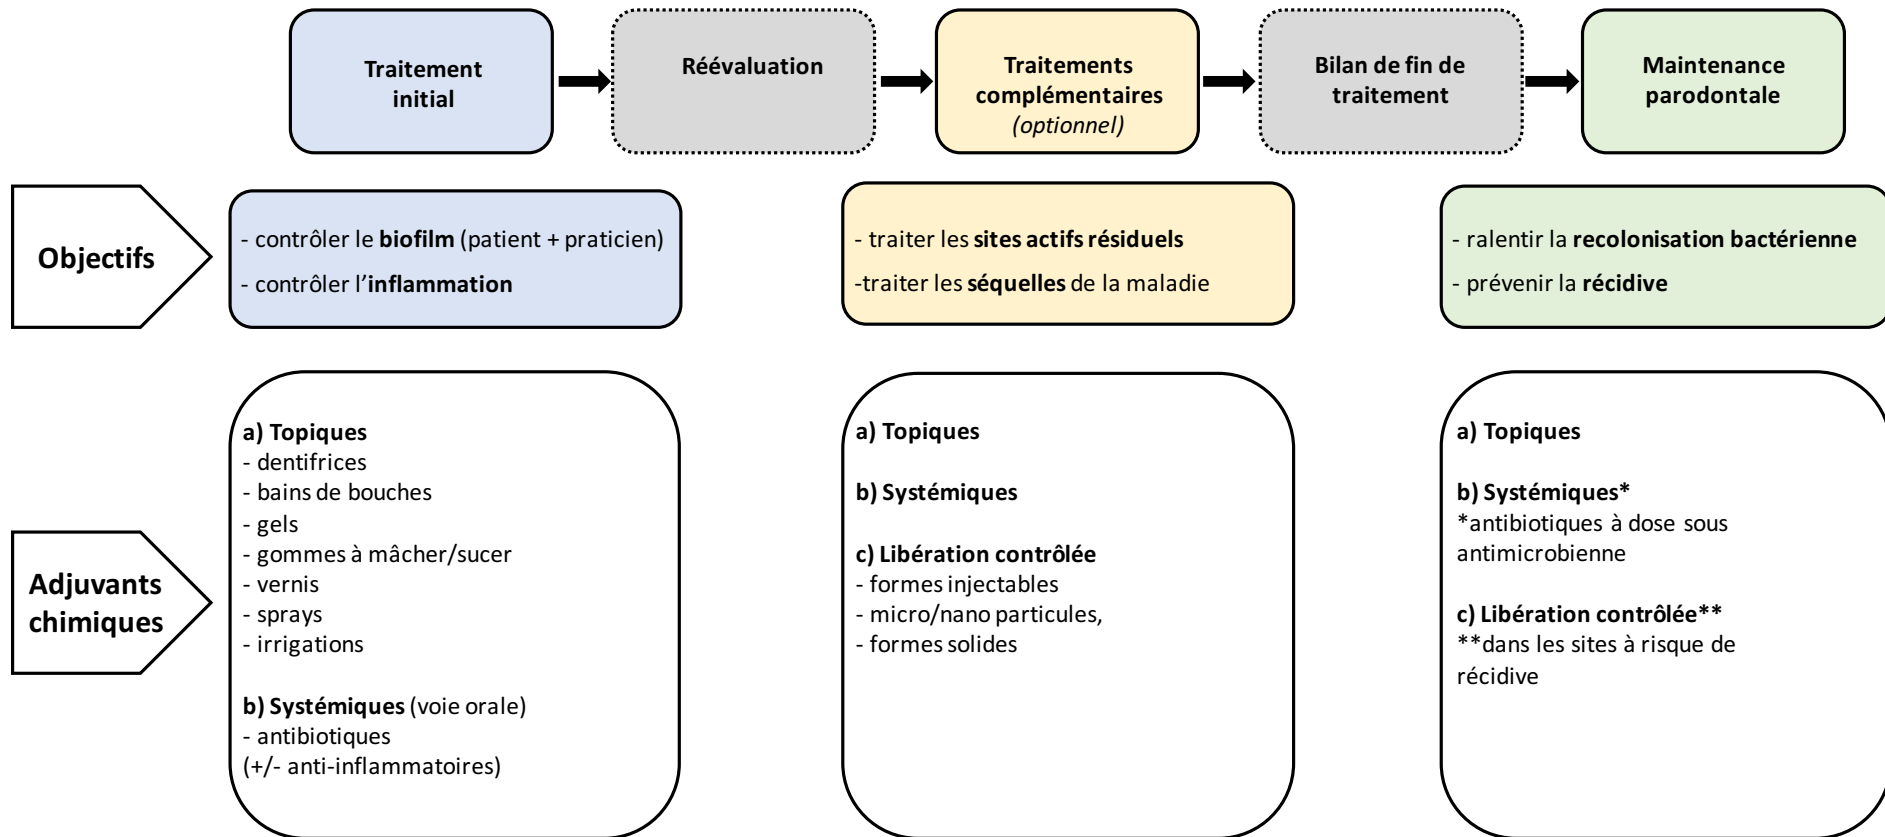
Traitement initial

Réévaluation

Traitements complémentaires
(optionnel)

Bilan de fin de traitement

Maintenance parodontale

Objectifs

- contrôler le biofilm (patient + praticien)
- contrôler l'inflammation

- traiter les sites actifs résiduels
-traiter les séquelles de la maladie

- ralentir la recolonisation bactérienne
- prévenir la récidive

Adjuvants chimiques

a) Topiques
- dentifrices
- bains de bouches
- gels
- gommes à mâcher/sucer
- vernis
- sprays
- irrigations

b) Systémiques (voie orale)
- antibiotiques
(+/- anti-inflammatoires)

a) Topiques

b) Systémiques

c) Libération contrôlée
- formes injectables
- micro/nano particules,
- formes solides

a) Topiques

b) Systémiques*
*antibiotiques à dose sous antimicrobienne

c) Libération contrôlée**
**dans les sites à risque de récidive